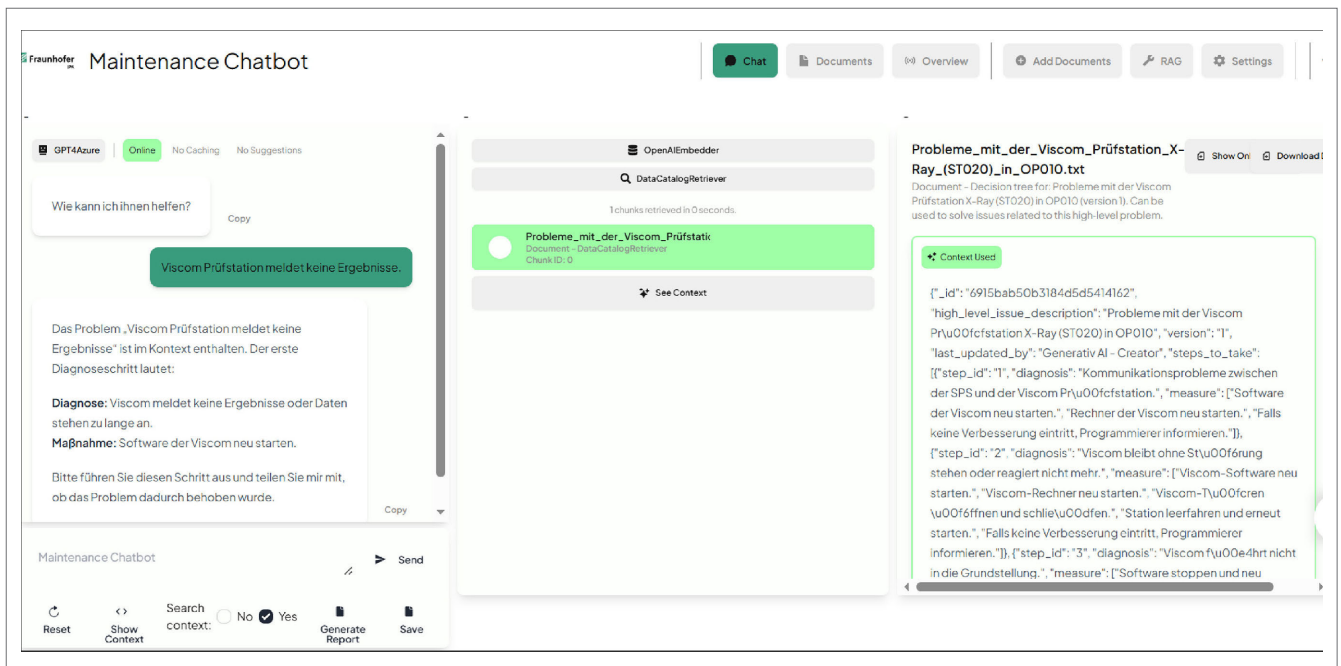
Fraunhofer Maintenance Chatbot

Chat Documents Overview Add Documents RAG Settings

GPT4Azure Online No Caching No Suggestions

Wie kann ich ihnen helfen?

Copy

Viscom Prüfstation meldet keine Ergebnisse.

Das Problem „Viscom Prüfstation meldet keine Ergebnisse" ist im Kontext enthalten. Der erste Diagnoseschritt lautet:

**Diagnose:** Viscom meldet keine Ergebnisse oder Daten stehen zu lange an.
**Maßnahme:** Software der Viscom neu starten.

Bitte führen Sie diesen Schritt aus und teilen Sie mir mit, ob das Problem dadurch behoben wurde.

Copy

Maintenance Chatbot

Send

Reset Show Context Search context: No Yes Generate Report Save

OpenAIEmbedder

DataCatalogRetriever

1 chunks retrieved in 0 seconds.

Probleme_mit_der_Viscom_Prüfstatio
Document - DataCatalogRetriever
Chunk ID: 0

See Context

Probleme_mit_der_Viscom_Prüfstation_X-Ray_(ST020)_in_OP010.txt

Show On Download

Document - Decision tree for: Probleme mit der Viscom Prüfstation X-Ray (ST020) in OP010 (version 1). Can be used to solve issues related to this high-level problem.

Context Used

{"_id": "6915bab50b3184d5d5414162", "high_level_issue_description": "Probleme mit der Viscom Pr\u00fcfstation X-Ray (ST020) in OP010", "version": "1", "last_updated_by": "Generativ AI - Creator", "steps_to_take": [{"step_id": "1", "diagnosis": "Kommunikationsprobleme zwischen der SPS und der Viscom Pr\u00fcfstation.", "measure": ["Software der Viscom neu starten.", "Rechner der Viscom neu starten.", "Falls keine Verbesserung eintritt, Programmierer informieren."]}, {"step_id": "2", "diagnosis": "Viscom bleibt ohne St\u00f6rung stehen oder reagiert nicht mehr.", "measure": ["Viscom-Software neu starten.", "Viscom-Rechner neu starten.", "Viscom-T\u00fcren \u00f6ffnen und schlie\u00dfen.", "Station leerfahren und erneut starten.", "Falls keine Verbesserung eintritt, Programmierer informieren."]}, {"step_id": "3", "diagnosis": "Viscom f\u00e4hrt nicht in die Grundstellung.", "measure": ["Software stoppen und neu